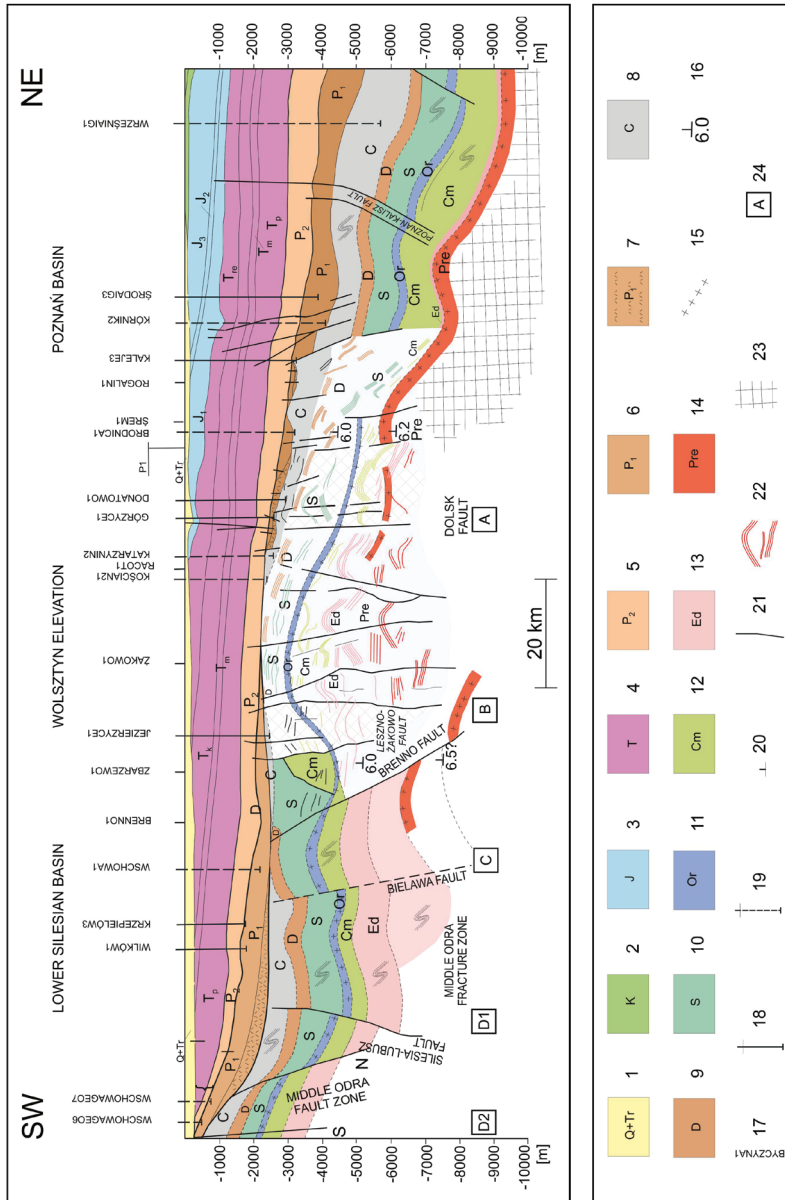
SW

NE

LOWER SILESIAN BASIN

WOLSZTYN ELEVATION

POZNAŃ BASIN

WSCHOWAGEO6
WSCHOWAGEO7
WILKÓW1
KRZEPIELÓW3
WSCHOWA1
BRENNO1
ZBARZEWO1
JEZIERZYCE1
ZAKOWO1
KOŚCIAN21
RACOT1
KATARZYNIN2
GÓRZYCE1
DONATOWO1
BRODNICA1
ŚREM1
ROGALIN1
KALEJE3
KÓRNIK2
ŚRODA IG3
WRZEŚNIA IG1

-1000
-2000
-3000
-4000
-5000
-6000
-7000
-8000
-9000
-10000
[m]

Q+Tr
Tp
P2
P1
C
D
S
Or
Cm
Ed
Tk
Tm
Tre
Tp
J1
J2
J3
Pre
P1
Q+Tr

MIDDLE ODRA FAULT ZONE

SILESIA-LUBUSZ FAULT

MIDDLE ODRA FRACTURE ZONE

BIELAWA FAULT

BRENNO FAULT

LESZNO-ZAKOWO FAULT

DOLSK FAULT

POZNAŃ-KALISZ FAULT

6.0
6.5?
6.0
6.2

N
S

D2
D1
C
B
A

20 km

| Q+Tr | 1 | K | 2 | J | 3 | T | 4 | P$_2$ | 5 | P$_1$ | 6 | P$_1$ | 7 | C | 8 |
|---|---|---|---|---|---|---|---|---|---|---|---|---|---|---|---|
| D | 9 | S | 10 | Or | 11 | Cm | 12 | Ed | 13 | Pre | 14 | | 15 | 6.0 | 16 |
| BYCZYNA1 | 17 | | 18 | | 19 | | 20 | | 21 | | 22 | | 23 | A | 24 |